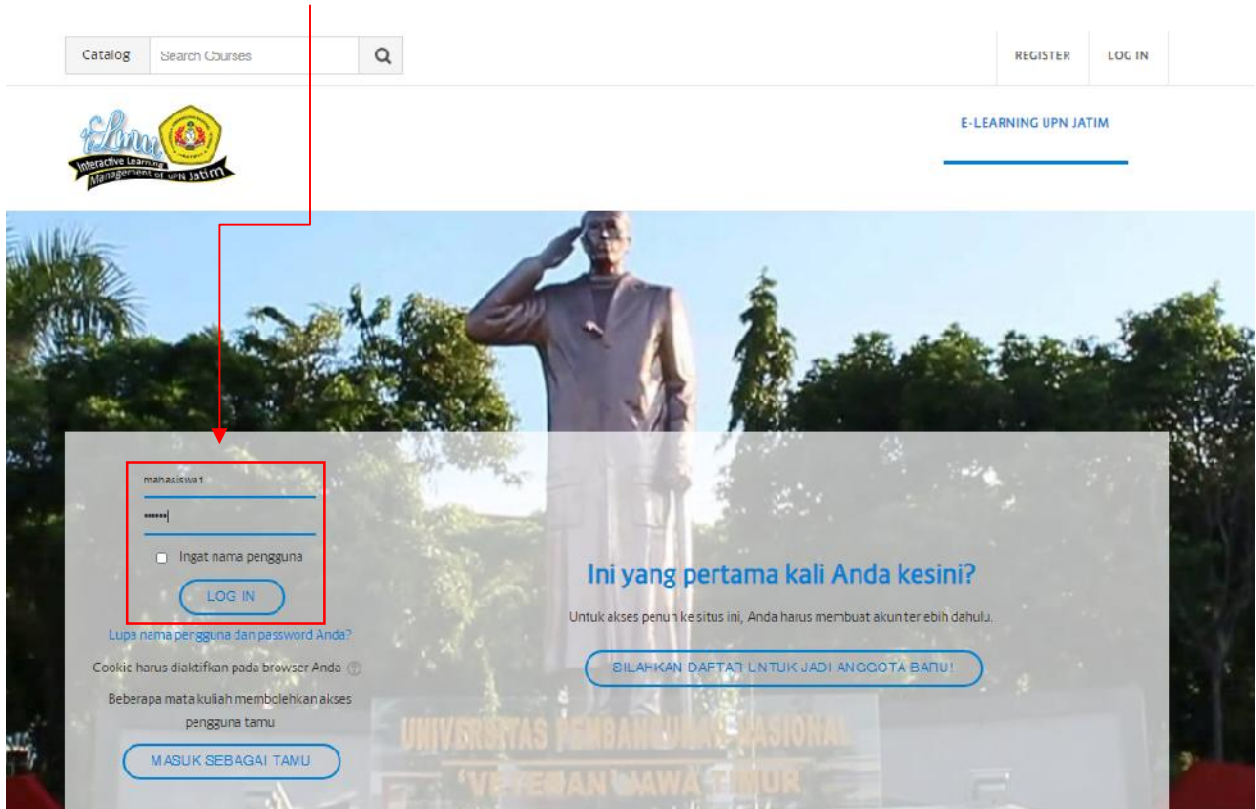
Catalog Search Courses

REGISTER LOG IN

eLinu Interactive Learning Management of UPN Jatim

E-LEARNING UPN JATIM

mahasiswa1

••••••

Ingat nama pengguna

LOG IN

Lupa nama pengguna dan password Anda?

Cookie harus diaktifkan pada browser Anda

Beberapa mata kuliah membolehkan akses pengguna tamu

MASUK SEBAGAI TAMU

Ini yang pertama kali Anda kesini?

Untuk akses penuh ke situs ini, Anda harus membuat akun terlebih dahulu.

SILAHKAN DAFTAR UNTUK JADI ANGGOTA BARU!

UNIVERSITAS PEMBANGUNAN NASIONAL "VETERAN" JAWA TIMUR